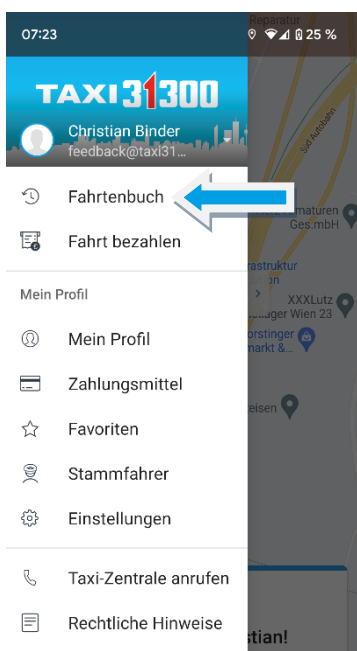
07:23

25 %

Reparatur

TAXI 31300

Christian Binder
feedback@taxi31...

Fahrtenbuch

Fahrt bezahlen

Mein Profil

Mein Profil

Zahlungsmittel

Favoriten

Stammfahrer

Einstellungen

Taxi-Zentrale anrufen

Rechtliche Hinweise

Süd Autobahn

maturen Ges.mbH

rastruktur on

XXXLutz tlager Wien 23

orstinger markt &...

eisen

tian!